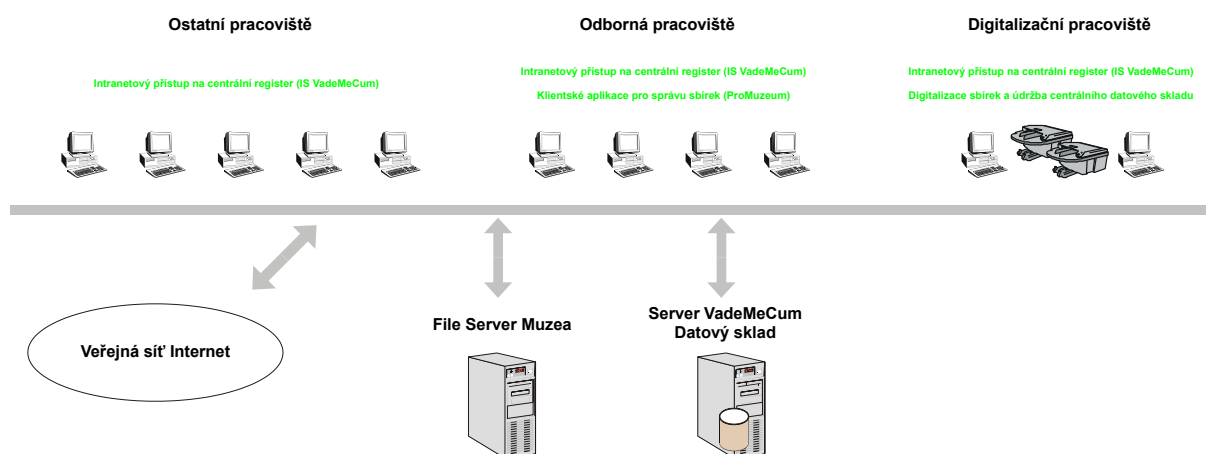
Ostatní pracoviště

Intranetový přístup na centrální register (IS VadeMeCum)

Odborná pracoviště

Intranetový přístup na centrální register (IS VadeMeCum)

Klientské aplikace pro správu sbírek (ProMuzeum)

Digitalizační pracoviště

Intranetový přístup na centrální register (IS VadeMeCum)

Digitalizace sbírek a údržba centrálního datového skladu

Veřejná síť Internet

File Server Muzea

Server VadeMeCum
Datový sklad